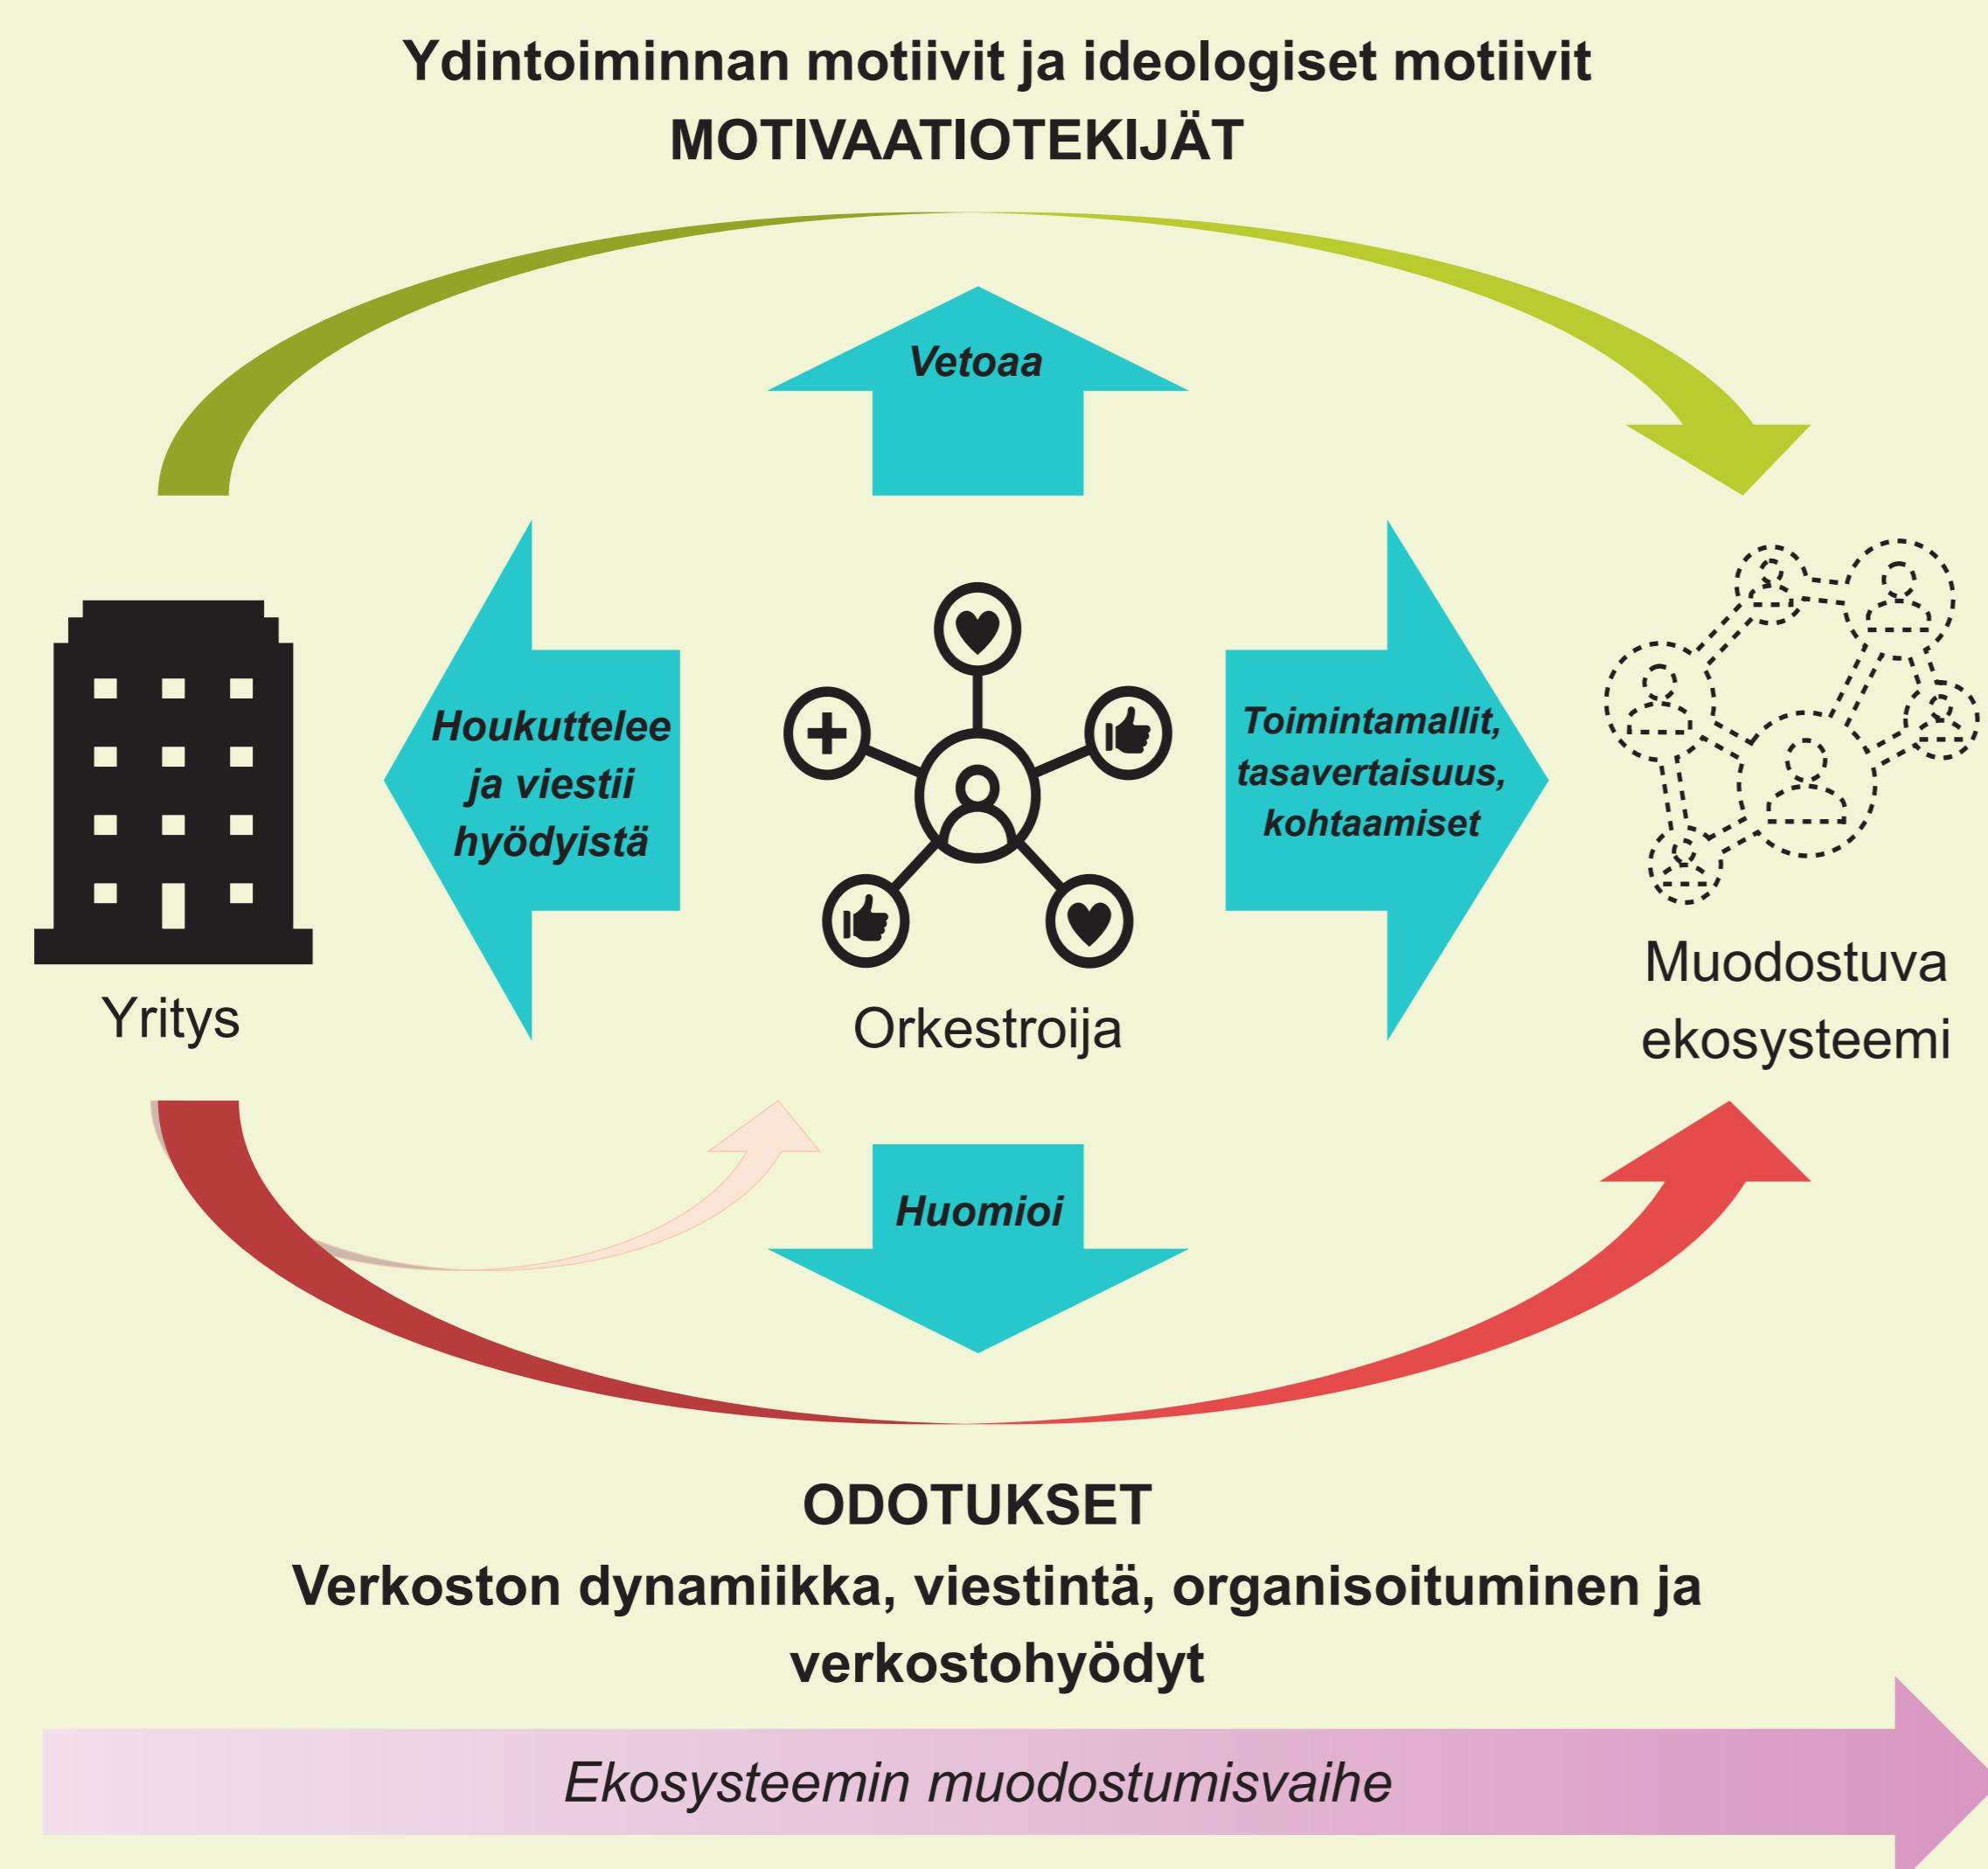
Ydintoiminnan motiivit ja ideologiset motiivit
MOTIVAATIOTEKIJÄT

Vetoaa

Yritys

Houkuttelee ja viestii hyödyistä

Orkestroija

Toimintamallit, tasavertaisuus, kohtaamiset

Muodostuva ekosysteemi

Huomioi

ODOTUKSET
Verkoston dynamiikka, viestintä, organisoituminen ja verkostohyödyt

Ekosysteemin muodostumisvaihe